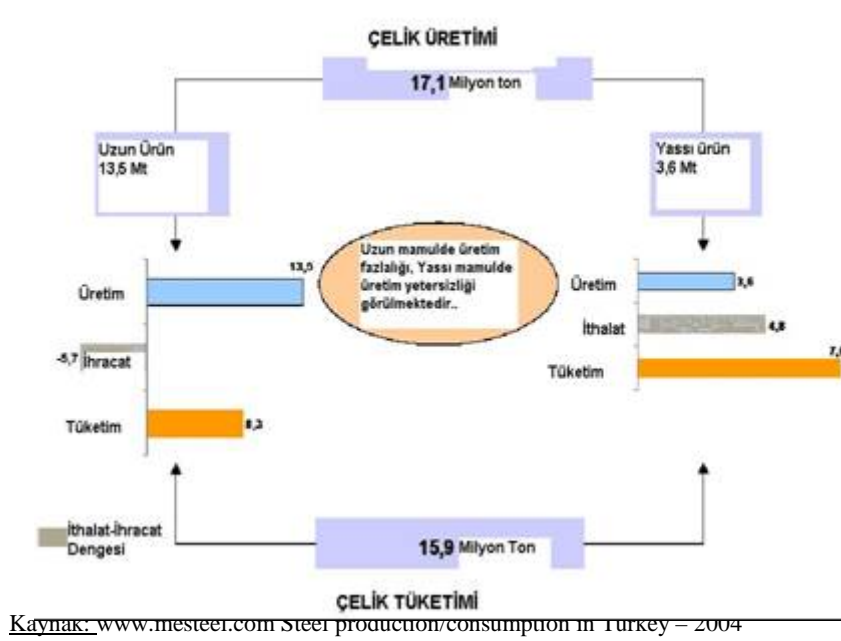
ÇELİK ÜRETİMİ

17,1 Milyon ton

Uzun Ürün
13,5 Mt

Yassı ürün
3,6 Mt

Uzun mamulde üretim fazlalığı, Yassı mamulde üretim yetersizliği görülmektedir..

Üretim
13,5

-5,7 İhracat

Tüketim
8,3

Üretim
3,6

İthalat
4,8

Tüketim
7,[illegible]

İthalat-İhracat Dengesi

15,9 Milyon Ton

ÇELİK TÜKETİMİ

Kaynak: www.mesteel.com Steel production/consumption in Turkey – 2004